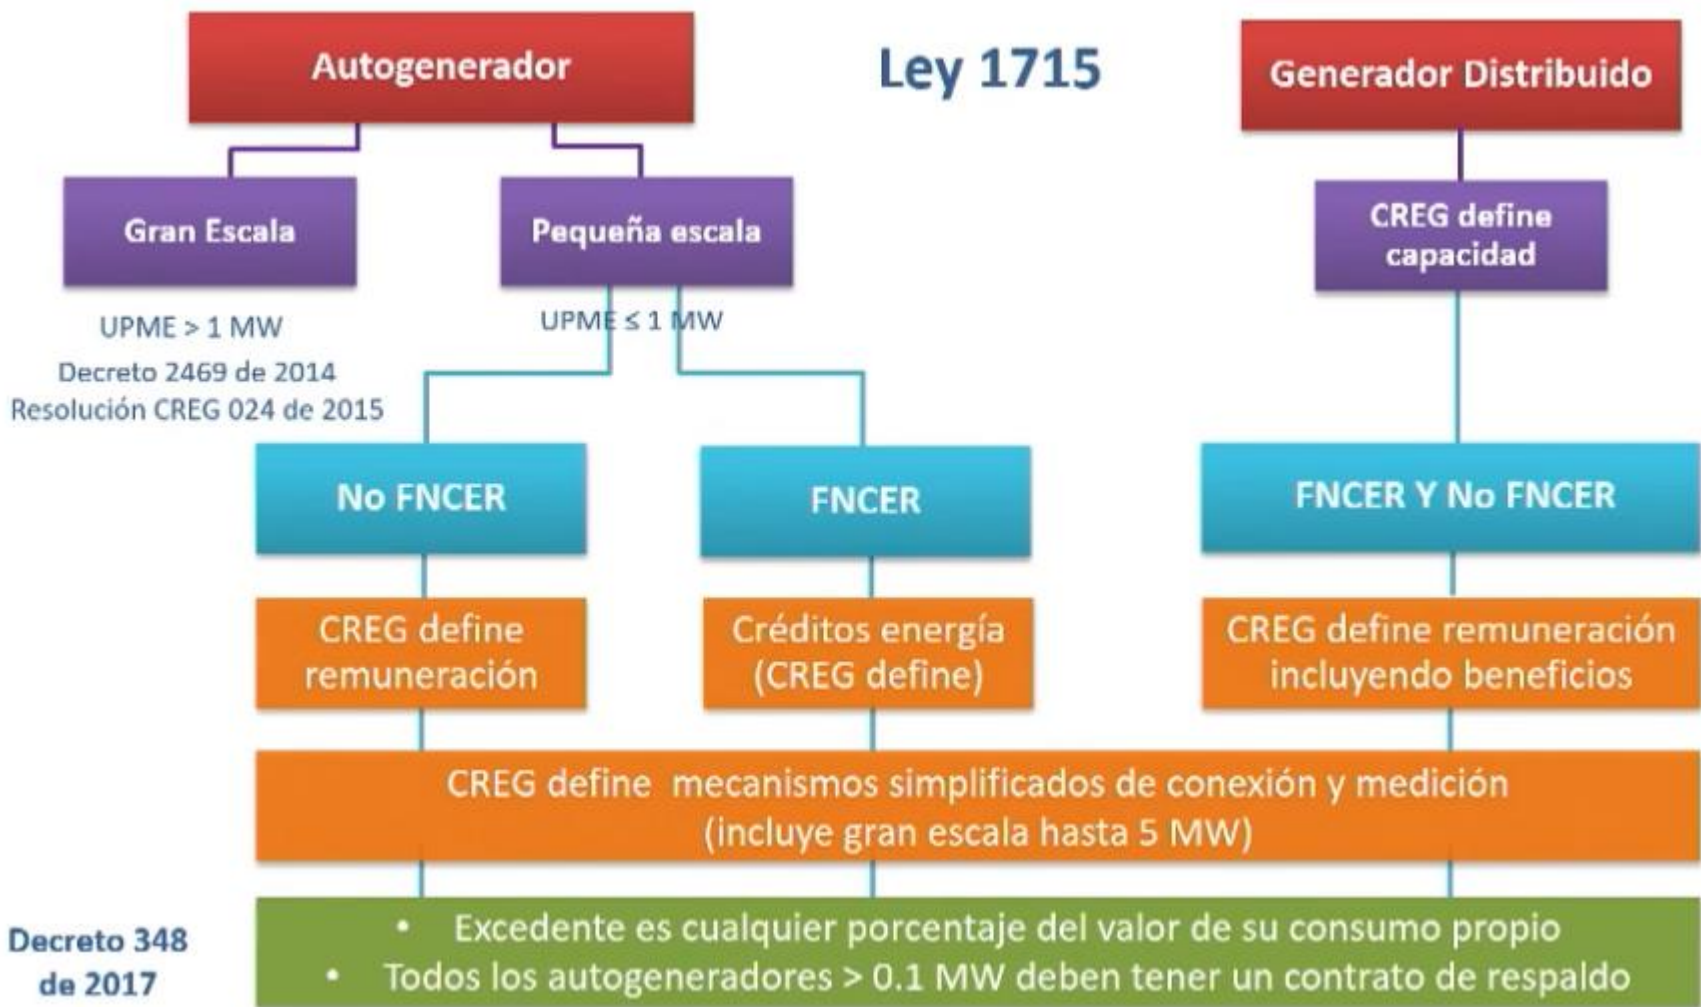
Autogenerador

Ley 1715

Generador Distribuido

Gran Escala

Pequeña escala

CREG define capacidad

UPME > 1 MW
Decreto 2469 de 2014
Resolución CREG 024 de 2015

UPME ≤ 1 MW

No FNCER

FNCER

FNCER Y No FNCER

CREG define remuneración

Créditos energía (CREG define)

CREG define remuneración incluyendo beneficios

CREG define mecanismos simplificados de conexión y medición (incluye gran escala hasta 5 MW)

Decreto 348 de 2017

• Excedente es cualquier porcentaje del valor de su consumo propio
• Todos los autogeneradores > 0.1 MW deben tener un contrato de respaldo